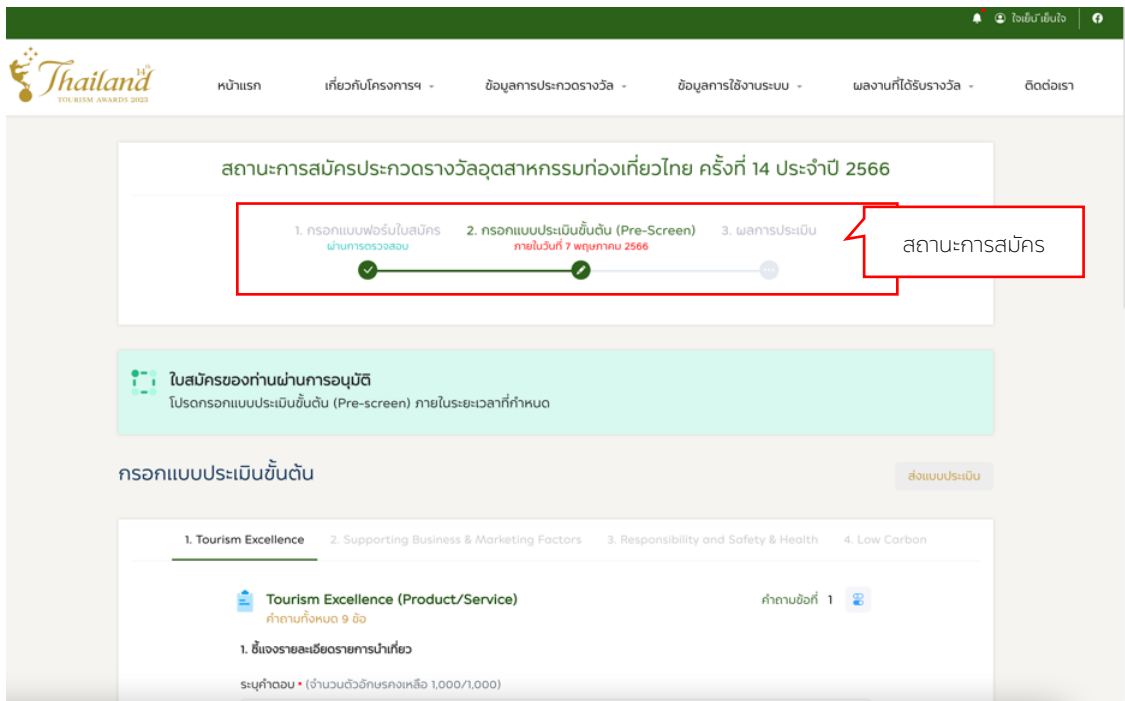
ใจเย็นๆเย็นใจ

Thailand 14th TOURISM AWARDS 2023

หน้าแรก
เกี่ยวกับโครงการฯ
ข้อมูลการประกวดรางวัล
ข้อมูลการใช้งานระบบ
ผลงานที่ได้รับรางวัล
ติดต่อเรา

สถานะการสมัครประกวดรางวัลอุตสาหกรรมท่องเที่ยวไทย ครั้งที่ 14 ประจำปี 2566

1. กรอกแบบฟอร์มใบสมัคร
ผ่านการตรวจสอบ
2. กรอกแบบประเมินขั้นต้น (Pre-Screen)
ภายในวันที่ 7 พฤษภาคม 2566
3. ผลการประเมิน

สถานะการสมัคร

ใบสมัครของท่านผ่านการอนุมัติ
โปรดกรอกแบบประเมินขั้นต้น (Pre-screen) ภายในระยะเวลาที่กำหนด

กรอกแบบประเมินขั้นต้น

ส่งแบบประเมิน

1. Tourism Excellence
2. Supporting Business & Marketing Factors
3. Responsibility and Safety & Health
4. Low Carbon

Tourism Excellence (Product/Service)
คำถามทั้งหมด 9 ข้อ
คำถามข้อที่ 1

1. ชี้แจงรายละเอียดรายการนำเที่ยว

ระบุคำตอบ • (จำนวนตัวอักษรคงเหลือ 1,000/1,000)